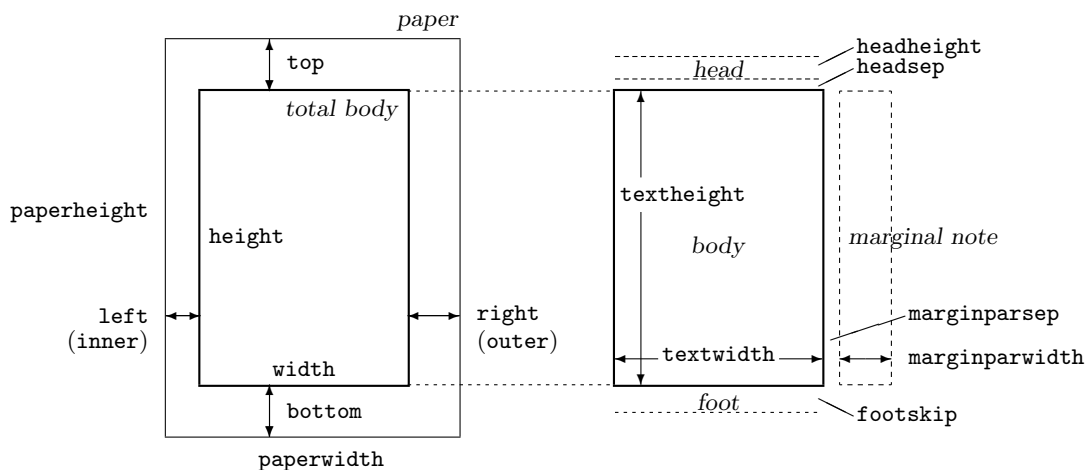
paper

top

total body

paperheight

height

left
(inner)

right
(outer)

width

bottom

paperwidth

headheight

head

headsep

textheight

body

marginal note

marginparsep

textwidth

marginparwidth

foot

footskip